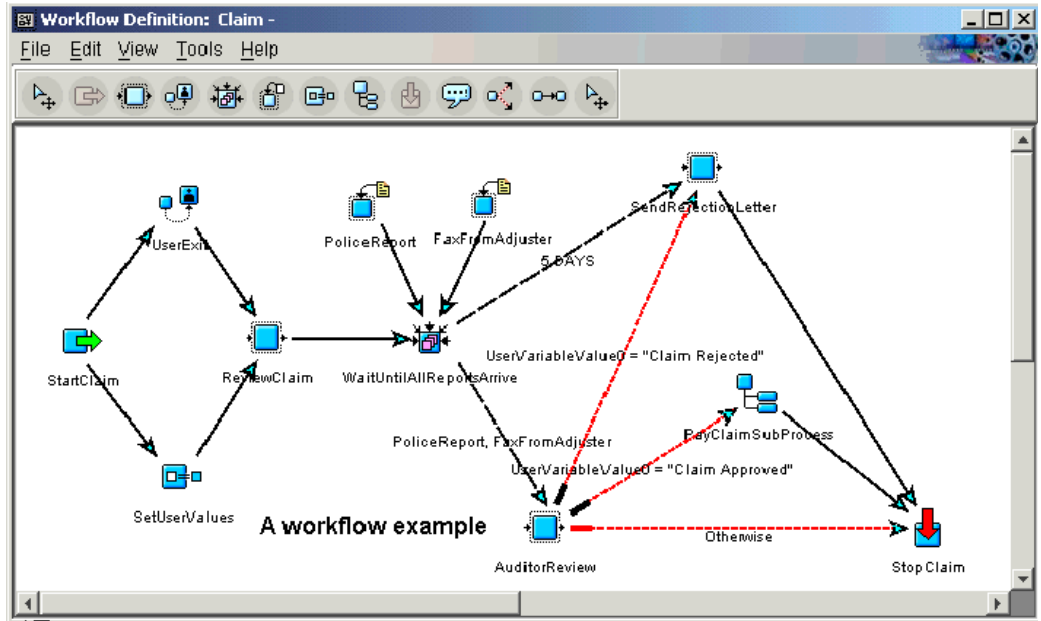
Workflow Definition: Claim -

File Edit View Tools Help

UserExit

PoliceReport

FaxFromAdjuster

SendRejectionLetter

5 DAYS

StartClaim

ReviewClaim

WaitUntilAllReportsArrive

UserVariableValue0 = "Claim Rejected"

PayClaimSubProcess

PoliceReport, FaxFromAdjuster

UserVariableValue0 = "Claim Approved"

SetUserValues

A workflow example

AuditorReview

Otherwise

Stop Claim